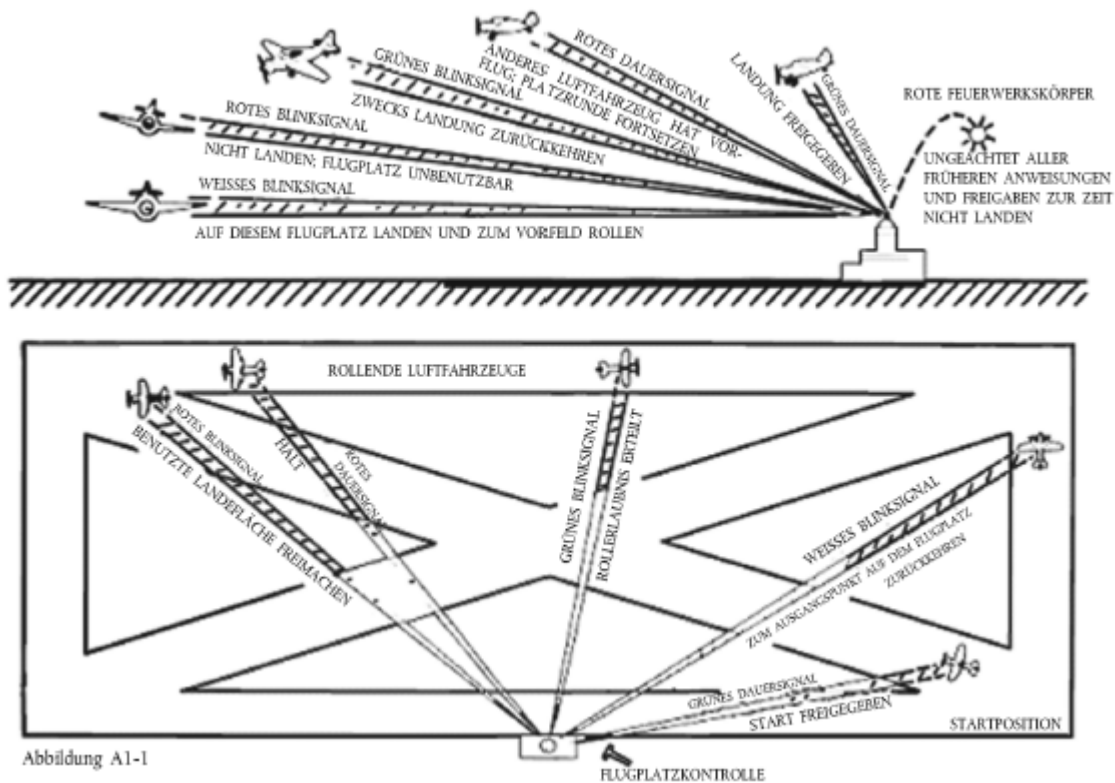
ROTES DAUERSIGNAL
ANDERES LUFTFAHRZEUG HAT VORFLUG; PLATZRUNDE FORTSETZEN
GRÜNES BLINKSIGNAL
ZWECKS LANDUNG ZURÜCKKEHREN
ROTES BLINKSIGNAL
NICHT LANDEN; FLUGPLATZ UNBENUTZBAR
WEISSES BLINKSIGNAL
AUF DIESEM FLUGPLATZ LANDEN UND ZUM VORFELD ROLLEN
GRÜNES DAUERSIGNAL
LANDUNG FREIGEGEBEN
ROTE FEUERWERKSKÖRPER
UNGEACHTET ALLER FRÜHEREN ANWEISUNGEN UND FREIGABEN ZUR ZEIT NICHT LANDEN

ROLLENDE LUFTFAHRZEUGE
ROTES BLINKSIGNAL
BENUTZTE LANDEFLÄCHE FREIMACHEN
HALT
ROTES DAUERSIGNAL
GRÜNES BLINKSIGNAL
ROLLERLAUBNIS ERTEILT
WEISSES BLINKSIGNAL
ZUM AUSGANGSPUNKT AUF DEM FLUGPLATZ ZURÜCKKEHREN
GRÜNES DAUERSIGNAL
START FREIGEGEBEN
STARTPOSITION
Abbildung A1-1
FLUGPLATZKONTROLLE